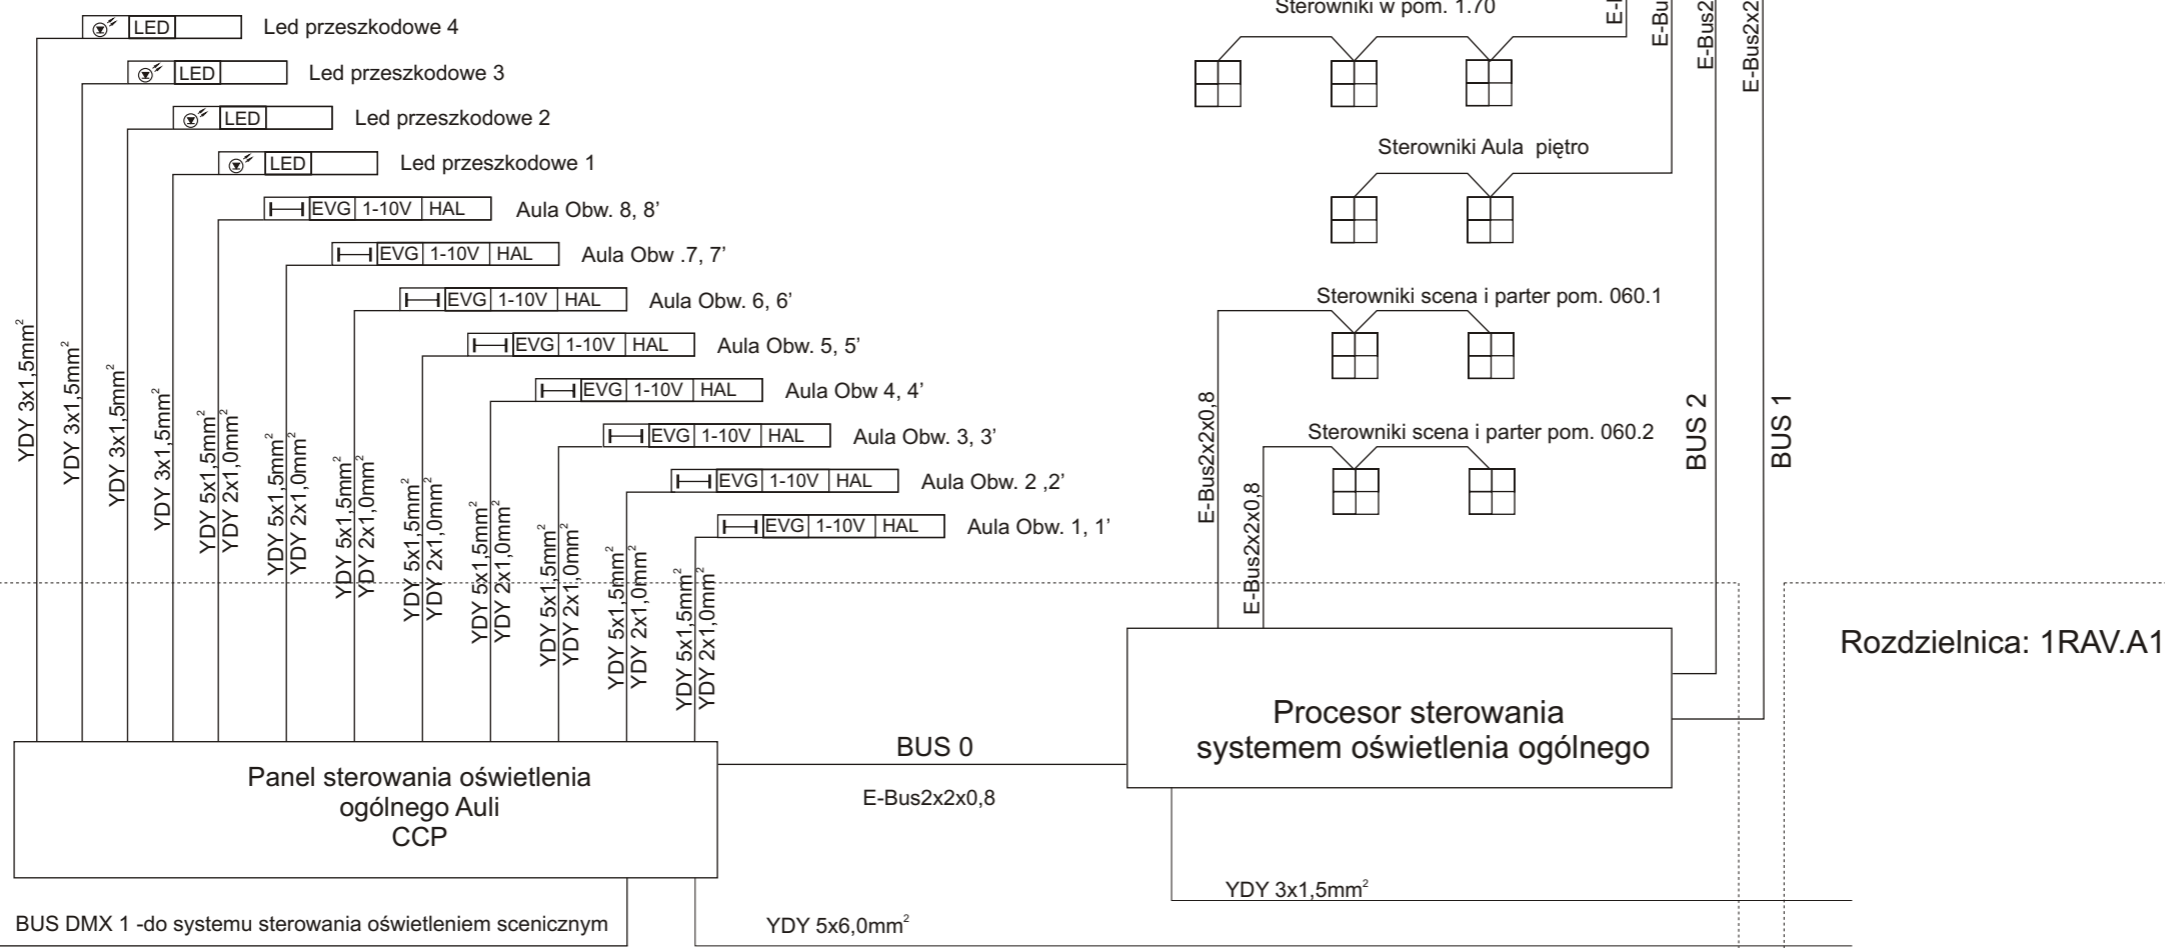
LED Led przeszkodowe 4

LED Led przeszkodowe 3

LED Led przeszkodowe 2

LED Led przeszkodowe 1

EVG 1-10V HAL Aula Obw. 8, 8'

EVG 1-10V HAL Aula Obw .7, 7'

EVG 1-10V HAL Aula Obw. 6, 6'

EVG 1-10V HAL Aula Obw. 5, 5'

EVG 1-10V HAL Aula Obw 4, 4'

EVG 1-10V HAL Aula Obw. 3, 3'

EVG 1-10V HAL Aula Obw. 2 ,2'

EVG 1-10V HAL Aula Obw. 1, 1'

YDY 3x1,5mm$^2$

YDY 3x1,5mm$^2$

YDY 3x1,5mm$^2$

YDY 3x1,5mm$^2$

YDY 5x1,5mm$^2$ YDY 2x1,0mm$^2$

YDY 5x1,5mm$^2$ YDY 2x1,0mm$^2$

YDY 5x1,5mm$^2$ YDY 2x1,0mm$^2$

YDY 5x1,5mm$^2$ YDY 2x1,0mm$^2$

YDY 5x1,5mm$^2$ YDY 2x1,0mm$^2$

YDY 5x1,5mm$^2$ YDY 2x1,0mm$^2$

YDY 5x1,5mm$^2$ YDY 2x1,0mm$^2$

YDY 5x1,5mm$^2$ YDY 2x1,0mm$^2$

Sterowniki w pom. 1.70

E-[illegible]

E-Bus2

E-Bus2x2

Sterowniki Aula piętro

Sterowniki scena i parter pom. 060.1

Sterowniki scena i parter pom. 060.2

E-Bus2x2x0,8

E-Bus2x2x0,8

BUS 2

BUS 1

Rozdzielnica: 1RAV.A1

Procesor sterowania systemem oświetlenia ogólnego

BUS 0

E-Bus2x2x0,8

Panel sterowania oświetlenia ogólnego Auli CCP

YDY 3x1,5mm$^2$

BUS DMX 1 -do systemu sterowania oświetleniem scenicznym

YDY 5x6,0mm$^2$